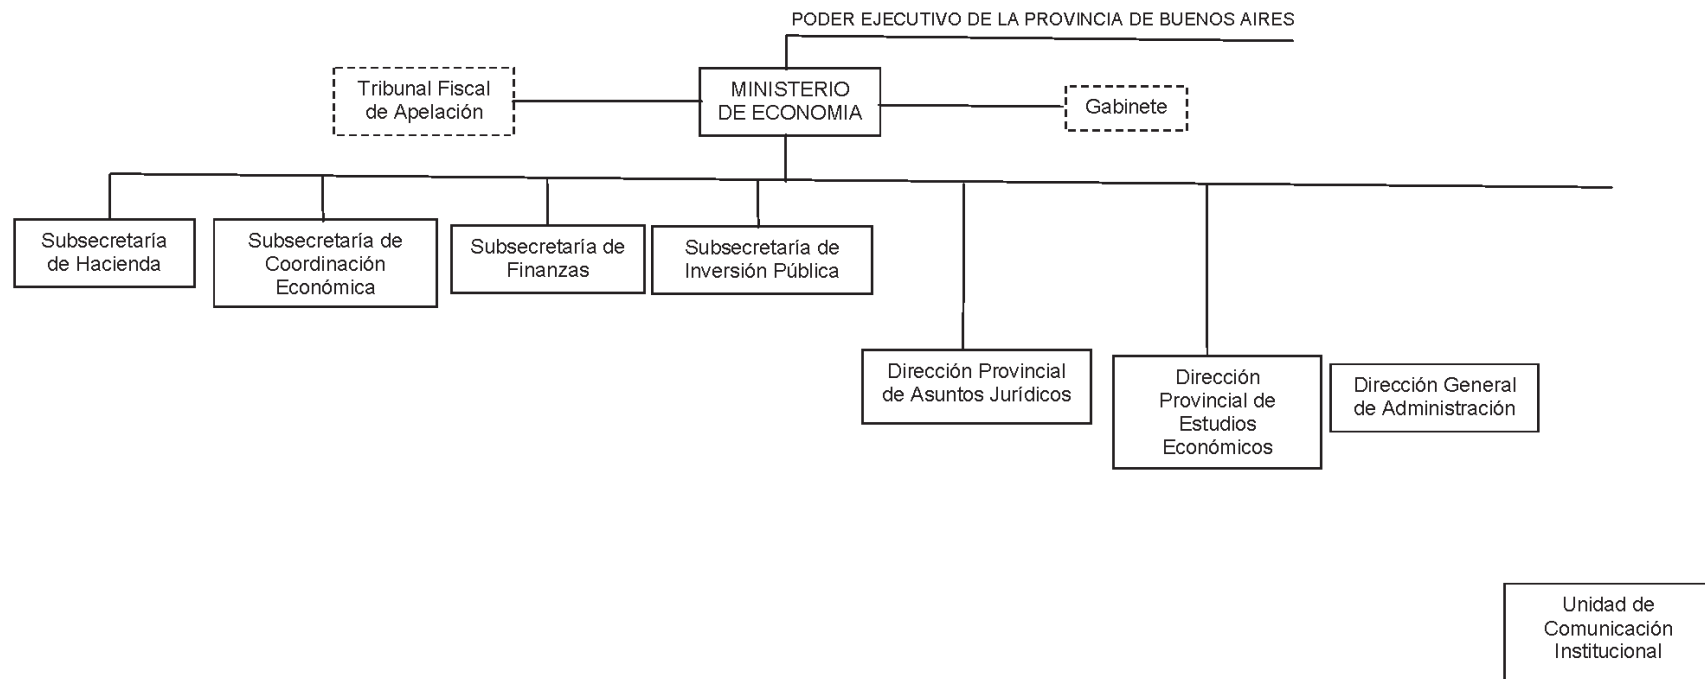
PODER EJECUTIVO DE LA PROVINCIA DE BUENOS AIRES

Tribunal Fiscal de Apelación

MINISTERIO DE ECONOMIA

Gabinete

Subsecretaría de Hacienda

Subsecretaría de Coordinación Económica

Subsecretaría de Finanzas

Subsecretaría de Inversión Pública

Dirección Provincial de Asuntos Jurídicos

Dirección Provincial de Estudios Económicos

Dirección General de Administración

Unidad de Comunicación Institucional